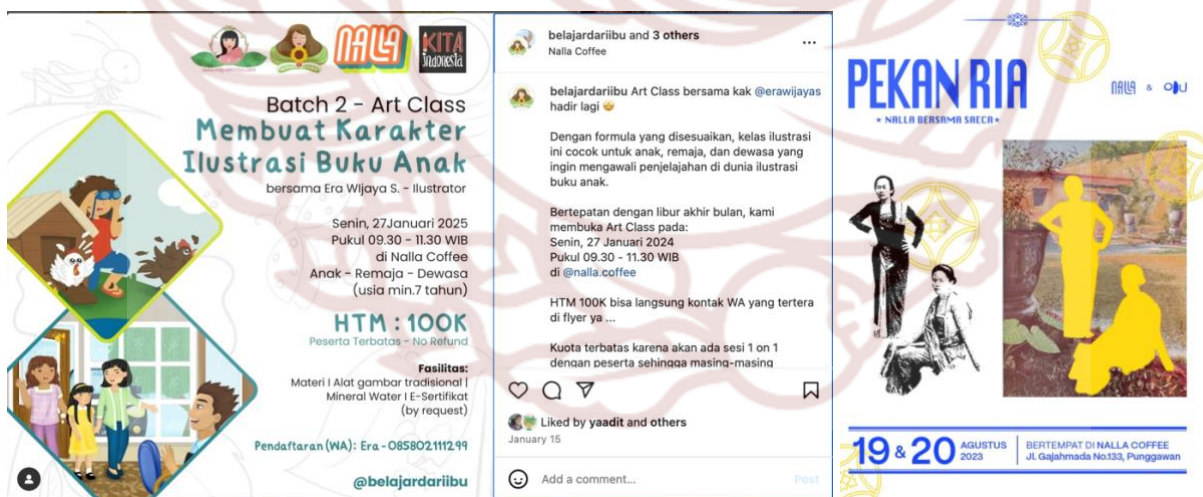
NALLA KITA Indonesia

Batch 2 - Art Class
Membuat Karakter Ilustrasi Buku Anak
bersama Era Wijaya S. - Illustrator

Senin, 27Januari 2025
Pukul 09.30 - 11.30 WIB
di Nalla Coffee
Anak - Remaja - Dewasa
(usia min.7 tahun)

HTM : 100K
Peserta Terbatas - No Refund

Fasilitas:
Materi | Alat gambar tradisional | Mineral Water | E-Sertifikat (by request)

Pendaftaran (WA): Era - 085802111299

@belajardariibu

belajardariibu and 3 others
Nalla Coffee

belajardariibu Art Class bersama kak @erawijayas hadir lagi

Dengan formula yang disesuaikan, kelas ilustrasi ini cocok untuk anak, remaja, dan dewasa yang ingin mengawali penjelajahan di dunia ilustrasi buku anak.

Bertepatan dengan libur akhir bulan, kami membuka Art Class pada:
Senin, 27 Januari 2024
Pukul 09.30 - 11.30 WIB
di @nalla.coffee

HTM 100K bisa langsung kontak WA yang tertera di flyer ya ...

Kuota terbatas karena akan ada sesi 1 on 1 dengan peserta sehingga masing-masing

Liked by yaadit and others
January 15

Add a comment...
Post

PEKAN RIA
NALLA BERSAMA SAECA
NALLA & OJU

19 & 20 AGUSTUS 2023
BERTEMPAT DI NALLA COFFEE
Jl. Gajahmada No.133, Punggawan